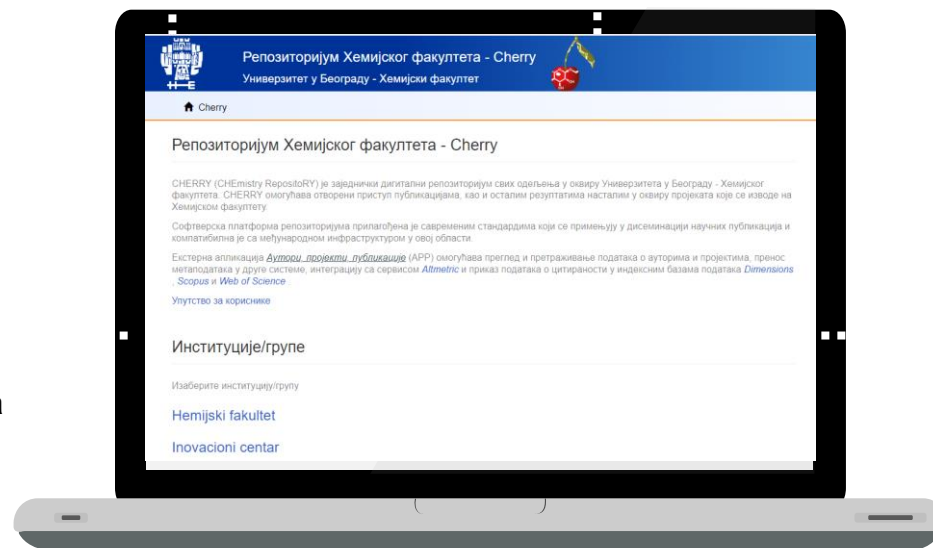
Репозиторијум Хемијског факултета - Cherry
Универзитет у Београду - Хемијски факултет

Cherry

Репозиторијум Хемијског факултета - Cherry

CHERRY (CHEmistry RepositoRY) је заједнички дигитални репозиторијум свих одељења у оквиру Универзитета у Београду - Хемијског факултета. CHERRY омогућава отворени приступ публикацијама, као и осталим резултатима насталим у оквиру пројеката који се изводе на Хемијском факултету.

Софтверска платформа репозиторијума прилагођена је савременим стандардима који се примењују у дисеминацији научних публикација и компатибилна је са међународном инфраструктуром у овој области.

Екстерна апликација Аутори, пројекти, публикације (APP) омогућава преглед и претраживање података о ауторима и пројектима, пренос метаподатака у друге системе, интеграцију са сервисом Altmetric и приказ података о цитираности у индексним базама података Dimensions , Scopus и Web of Science .

Упутство за кориснике

Институције/групе

Изаберите институцију/групу

Hemijski fakultet

Inovacioni centar